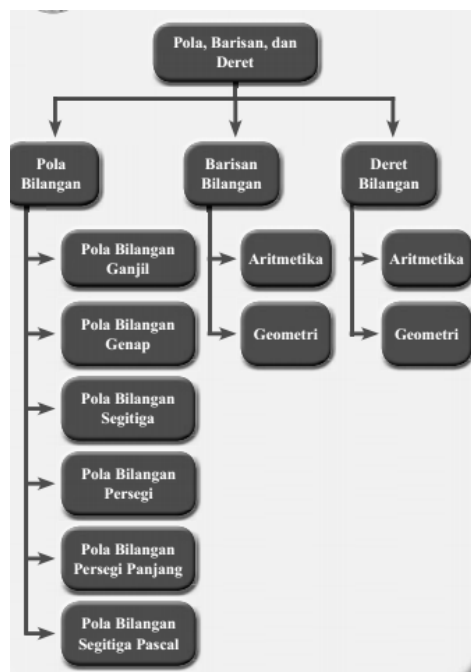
Pola, Barisan, dan Deret

Pola Bilangan

Barisan Bilangan

Deret Bilangan

Pola Bilangan Ganjil

Pola Bilangan Genap

Pola Bilangan Segitiga

Pola Bilangan Persegi

Pola Bilangan Persegi Panjang

Pola Bilangan Segitiga Pascal

Aritmetika

Geometri

Aritmetika

Geometri